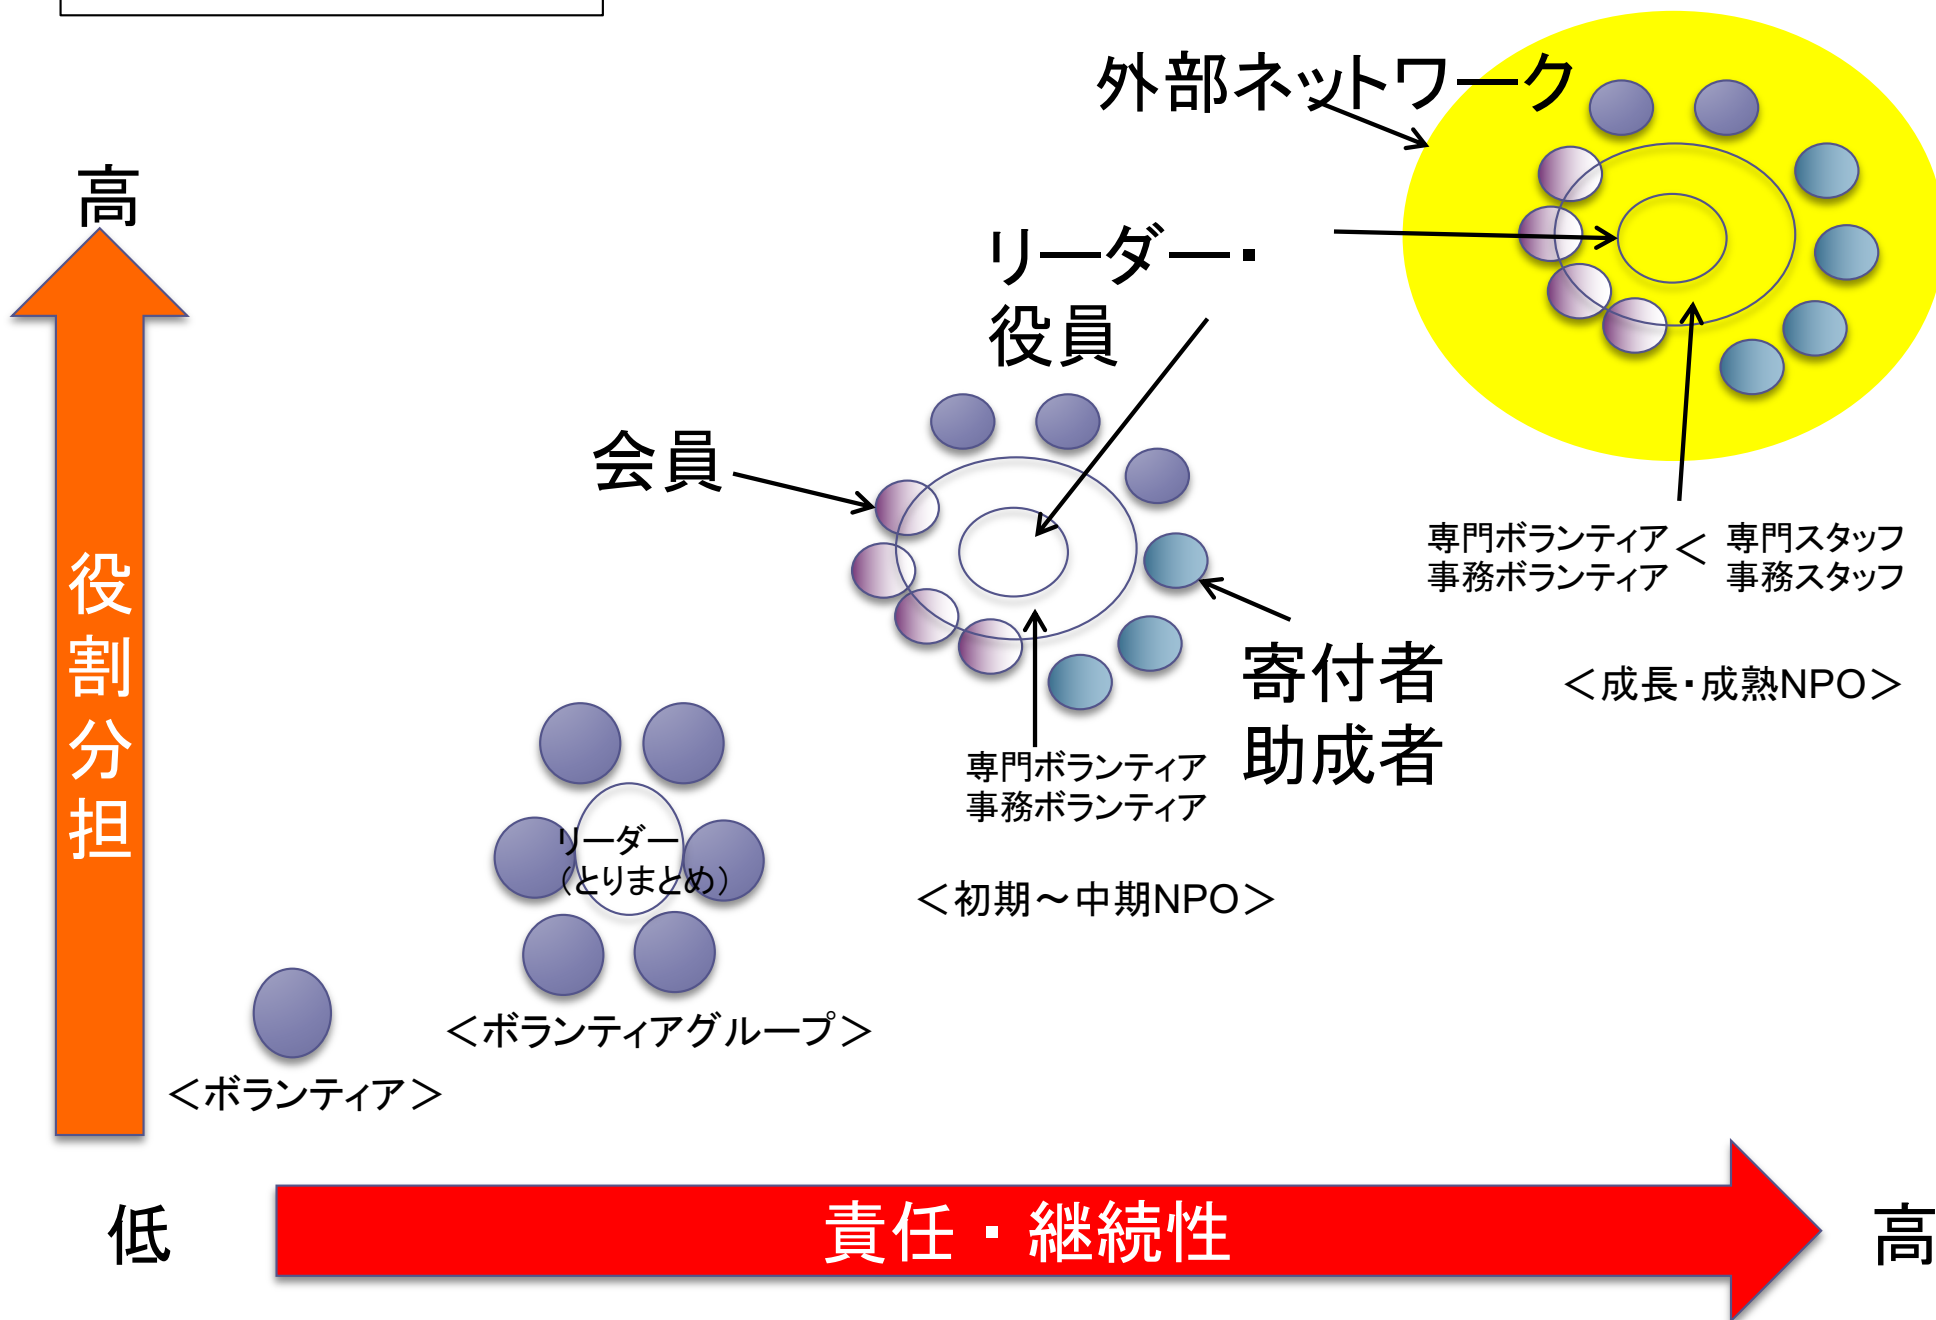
外部ネットワーク

高

役割分担

リーダー・
役員

会員

専門ボランティア
事務ボランティア
<
専門スタッフ
事務スタッフ

＜成長・成熟NPO＞

寄付者
助成者

専門ボランティア
事務ボランティア

リーダー
（とりまとめ）

＜初期～中期NPO＞

＜ボランティアグループ＞

＜ボランティア＞

低

責任・継続性

高